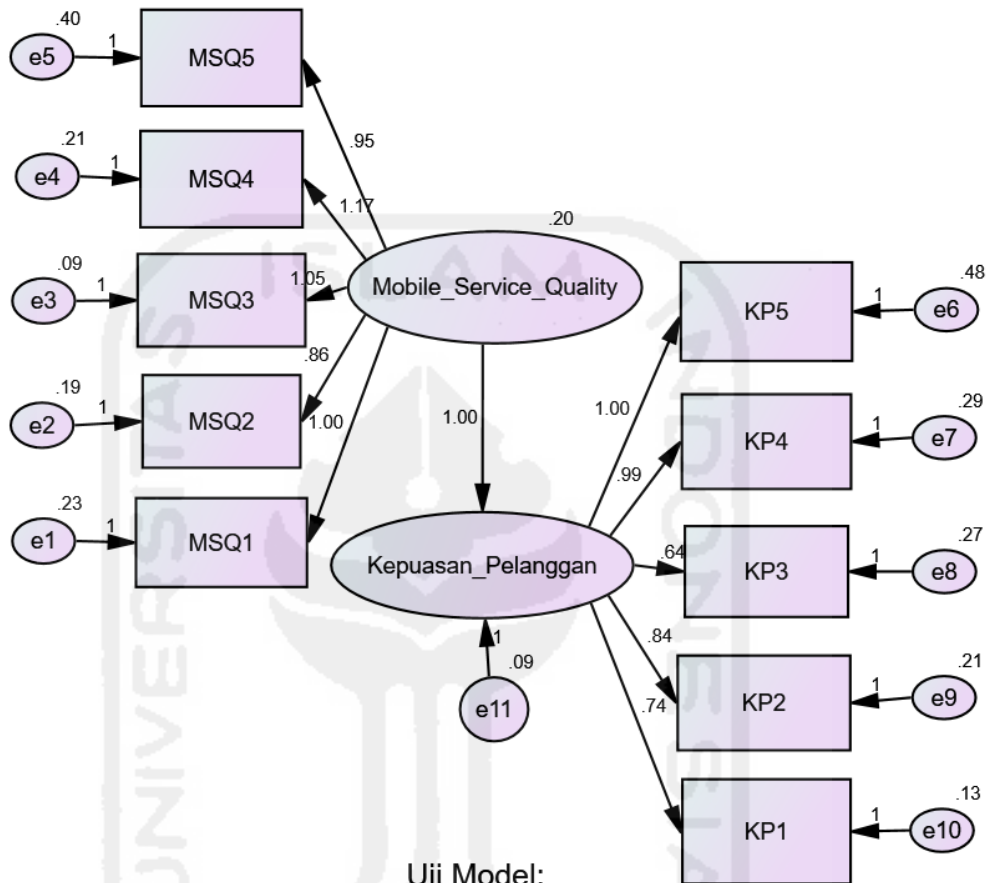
.40
e5
1
MSQ5
.95
.21
e4
1
MSQ4
1.17
.20
.09
e3
1
MSQ3
1.05
Mobile_Service_Quality
.86
.19
e2
1
MSQ2
1.00
1.00
.23
e1
1
MSQ1
Kepuasan_Pelanggan
1
.09
e11
.48
KP5
1
e6
1.00
.29
KP4
1
e7
.99
.27
.64
KP3
1
e8
.84
.21
KP2
1
e9
.74
.13
KP1
1
e10

Uji Model: